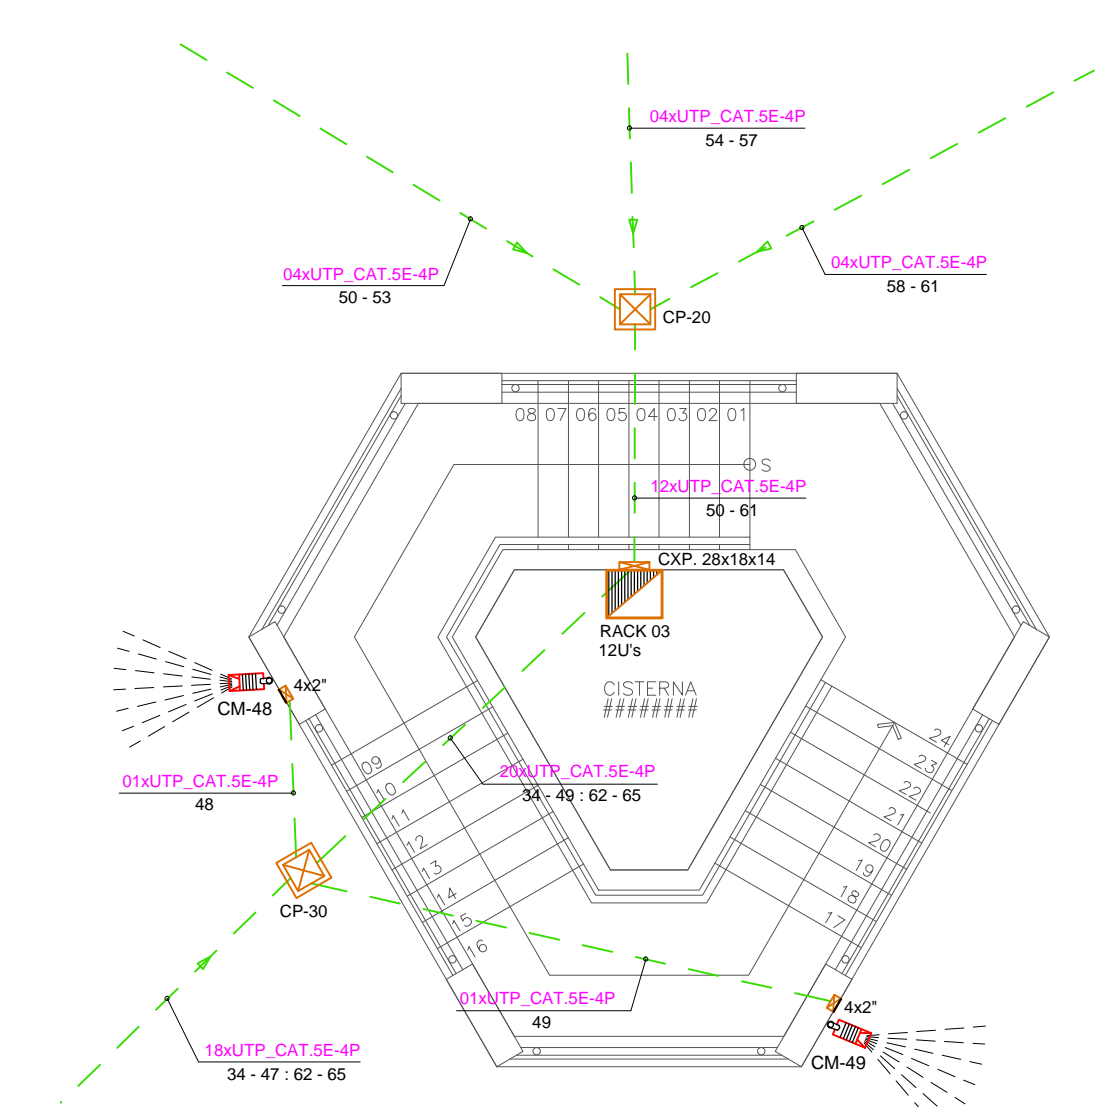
04xUTP_CAT.5E-4P
54 - 57

04xUTP_CAT.5E-4P
50 - 53

04xUTP_CAT.5E-4P
58 - 61

CP-20

08 07 06 05 04 03 02 01

S

12xUTP_CAT.5E-4P
50 - 61

CXP. 28x18x14

RACK 03
12U's

CISTERNA
########

4x2"
CM-48

09
10
11
12
13
14
15
16

24
23
22
21
20
19
18
17

20xUTP_CAT.5E-4P
34 - 49 : 62 - 65

01xUTP_CAT.5E-4P
48

CP-30

01xUTP_CAT.5E-4P
49

4x2"
CM-49

18xUTP_CAT.5E-4P
34 - 47 : 62 - 65